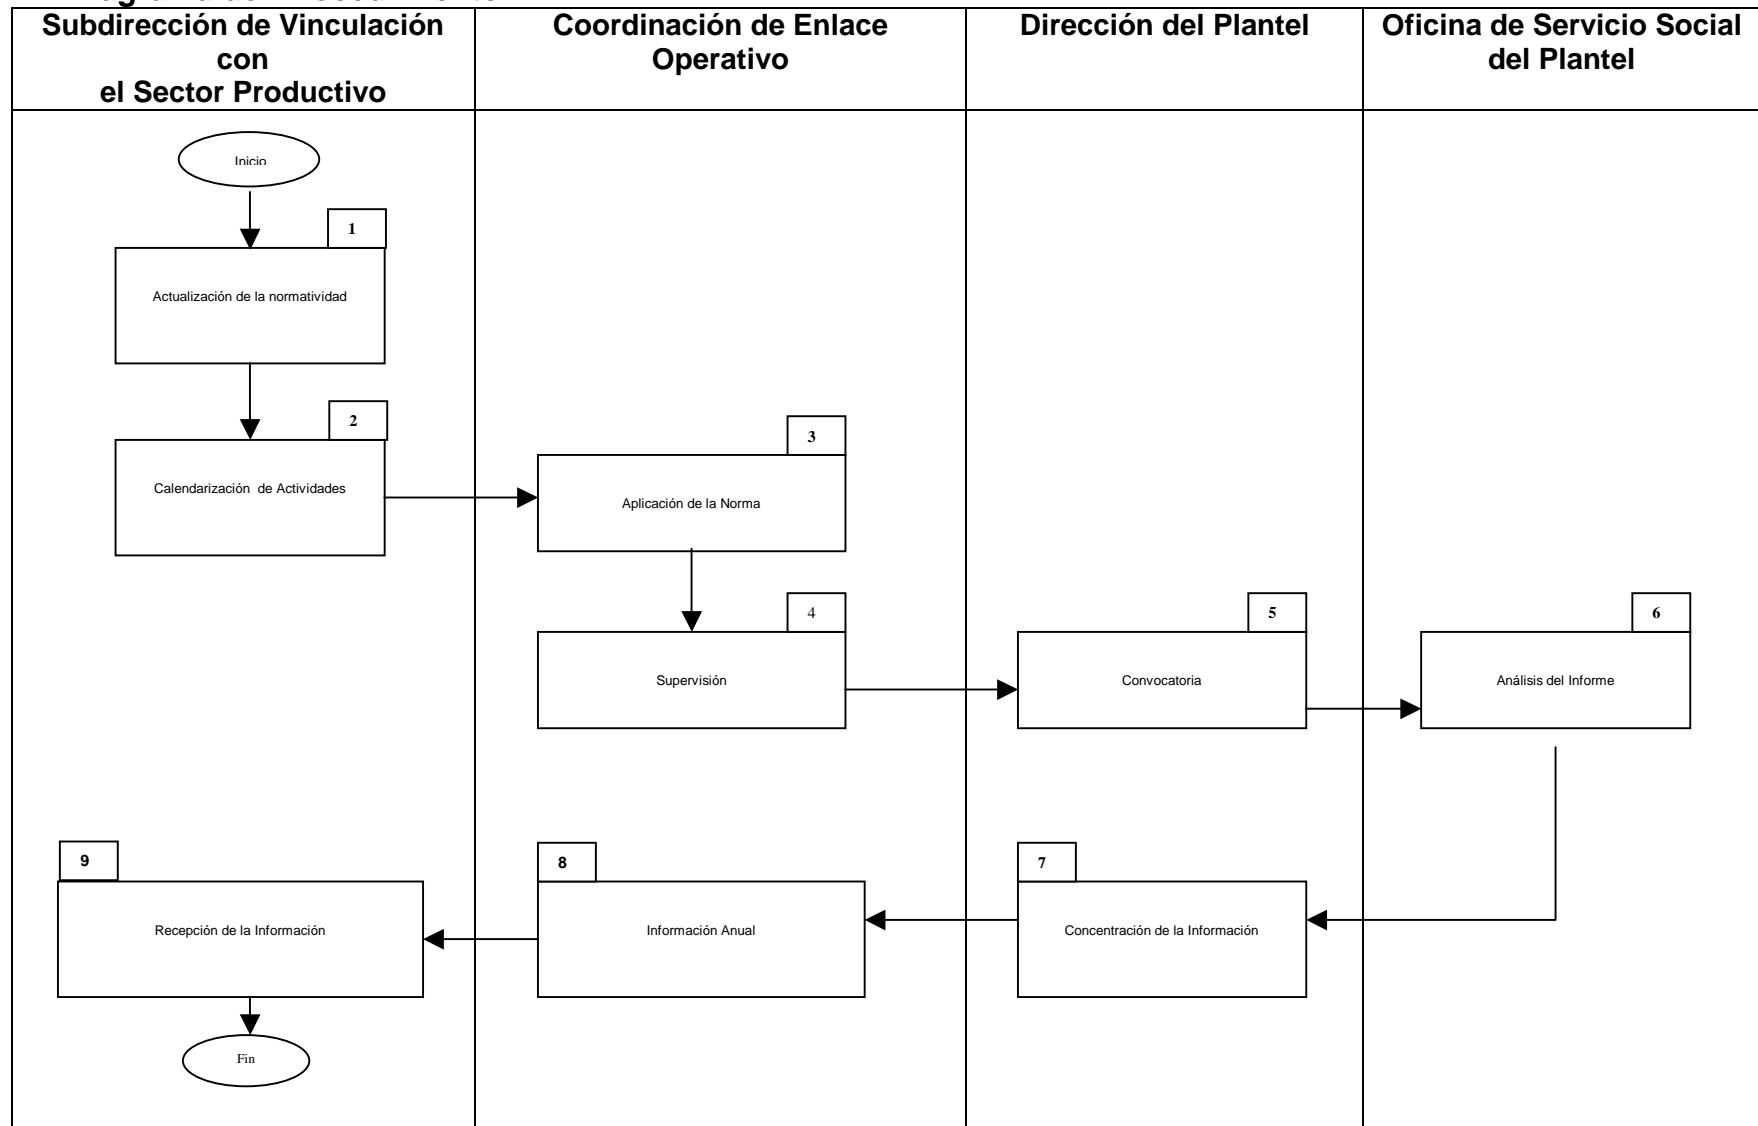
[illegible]

| Subdirección de Vinculación con el Sector Productivo | Coordinación de Enlace Operativo | Dirección del Plantel | Oficina de Servicio Social del Plantel |
|---|---|---|---|

Inicio

1
Actualización de la normatividad

2
Calendarización de Actividades

3
Aplicación de la Norma

4
Supervisión

5
Convocatoria

6
Análisis del Informe

7
Concentración de la Información

8
Información Anual

9
Recepción de la Información

Fin